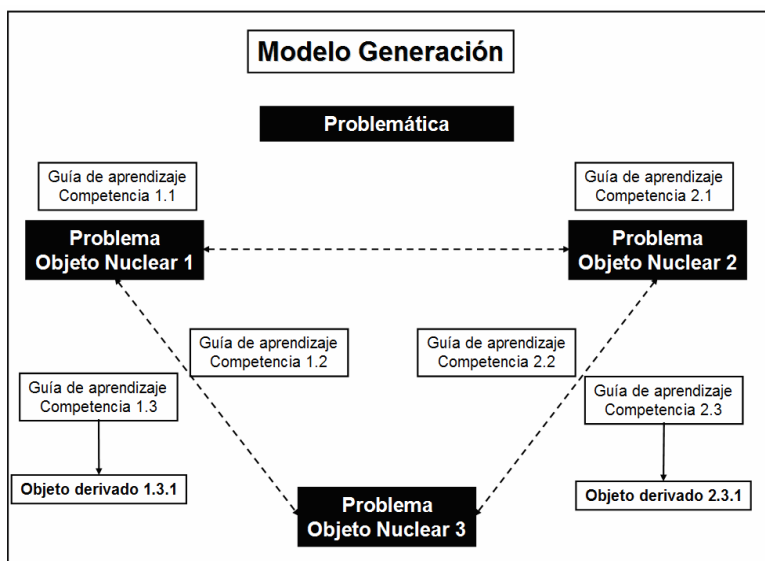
Modelo Generación

Problemática

Guía de aprendizaje
Competencia 1.1

Guía de aprendizaje
Competencia 2.1

Problema
Objeto Nuclear 1

Problema
Objeto Nuclear 2

Guía de aprendizaje
Competencia 1.2

Guía de aprendizaje
Competencia 2.2

Guía de aprendizaje
Competencia 1.3

Guía de aprendizaje
Competencia 2.3

Objeto derivado 1.3.1

Objeto derivado 2.3.1

Problema
Objeto Nuclear 3